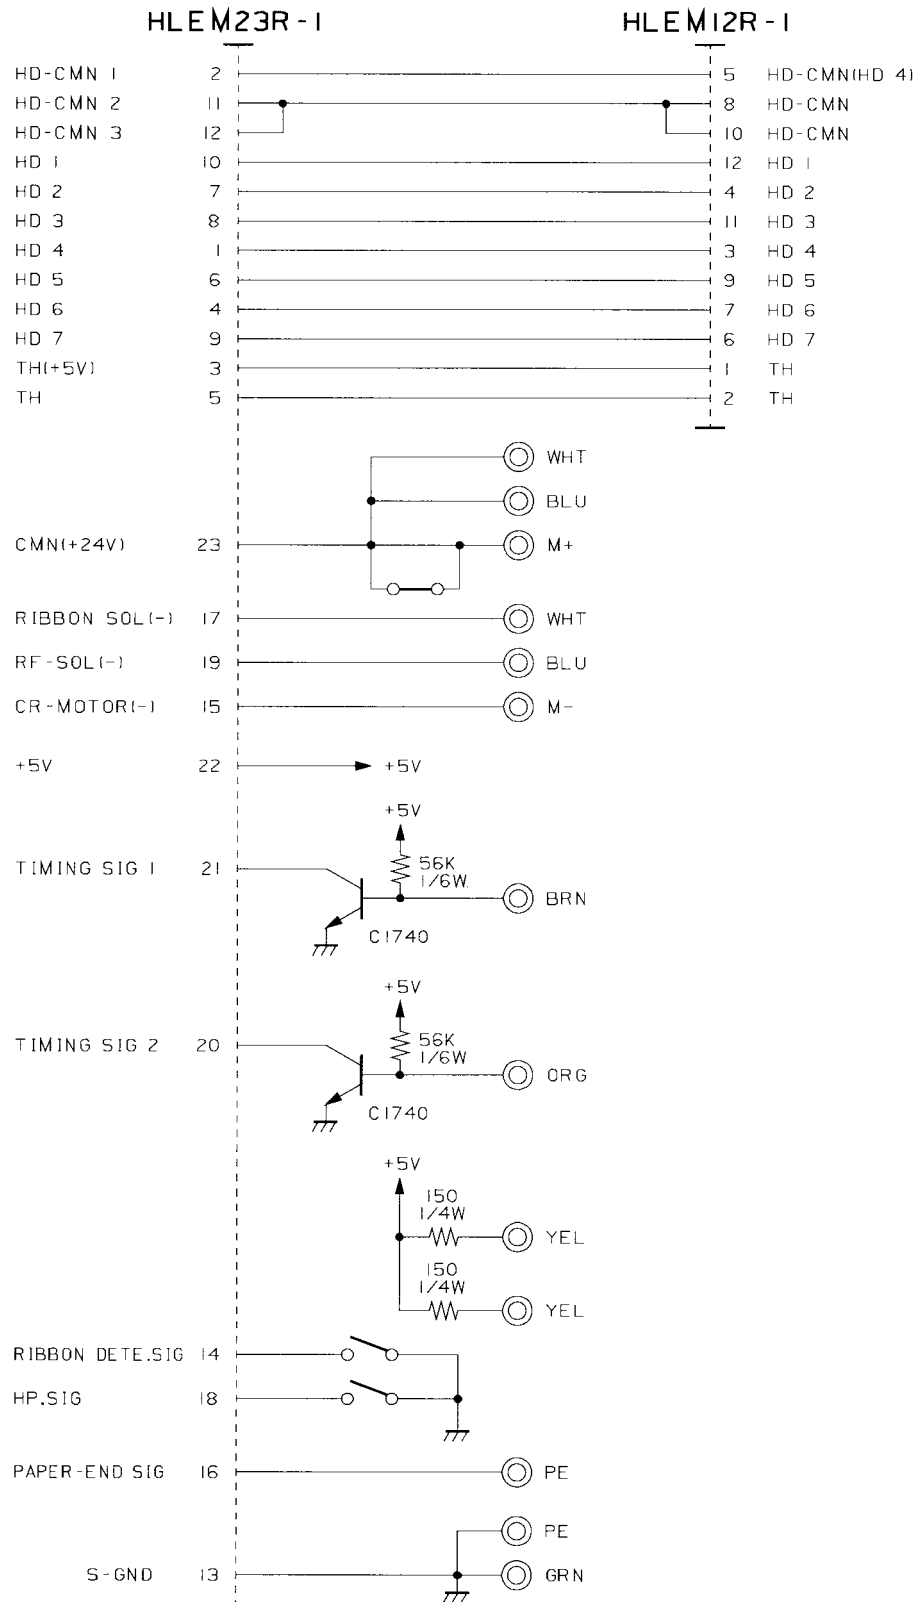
HLEM23R-1

HLEM12R-1

HD-CMN 1 2 — 5 HD-CMN(HD 4)
HD-CMN 2 11 — 8 HD-CMN
HD-CMN 3 12 — 10 HD-CMN
HD 1 10 — 12 HD 1
HD 2 7 — 4 HD 2
HD 3 8 — 11 HD 3
HD 4 1 — 3 HD 4
HD 5 6 — 9 HD 5
HD 6 4 — 7 HD 6
HD 7 9 — 6 HD 7
TH(+5V) 3 — 1 TH
TH 5 — 2 TH

WHT
BLU
CMN(+24V) 23 M+
RIBBON SOL(-) 17 WHT
RF-SOL(-) 19 BLU
CR-MOTOR(-) 15 M-
+5V 22 +5V

+5V
TIMING SIG 1 21
56K
1/6W
BRN
C1740

+5V
TIMING SIG 2 20
56K
1/6W
ORG
C1740

+5V
150
1/4W
YEL
150
1/4W
YEL

RIBBON DETE.SIG 14
HP.SIG 18
PAPER-END SIG 16 PE
PE
S-GND 13 GRN